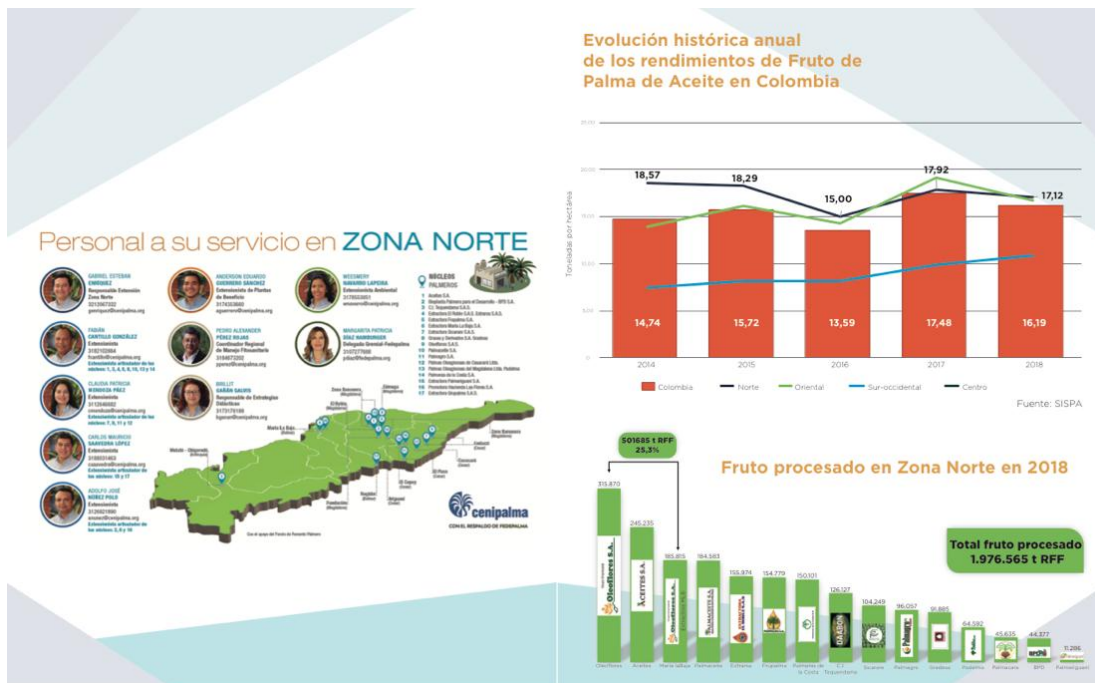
Personal a su servicio en ZONA NORTE

GABRIEL ESTEBAN ENRÍQUEZ
Responsable Extensión Zona Norte
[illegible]

FABIÁN CASTILLO GONZÁLEZ
Extensionista
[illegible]

CLAUDIA PATRICIA MENDOZA PÁEZ
Extensionista
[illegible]

CARLOS MAURICIO SAAVEDRA LÓPEZ
Extensionista
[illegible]

ADOLFO JOSÉ NÚÑEZ POLO
Extensionista
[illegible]

ANDERSON EDUARDO GUERRERO SÁNCHEZ
Extensionista de Plantas de Beneficio
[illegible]

PEDRO ALEXANDER PÉREZ ROJAS
Coordinador Regional de Manejo Fitosanitario
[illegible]

BRILLIT GARZÓN SALGER
Responsable de Estrategias Didácticas
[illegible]

WESSMERY NAVARRO LAPEIRA
Extensionista Ambiental
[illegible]

MARGARITA PATRICIA DÍAZ MARBURGER
Delegada Gremial-Fedepalma
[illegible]

NÚCLEOS PALMEROS
1 Aceites S.A.
2 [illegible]
3 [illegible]
4 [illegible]
5 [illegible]
6 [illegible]
7 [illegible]
8 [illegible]
9 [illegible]
10 Palmaceite S.A.
11 Palmagro S.A.
12 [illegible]
13 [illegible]
14 Palmeras de la Costa S.A.
15 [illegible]
16 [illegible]
17 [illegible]

cenipalma
CON EL RESPALDO DE FEDEPALMA

Evolución histórica anual de los rendimientos de Fruto de Palma de Aceite en Colombia

Toneladas por hectárea
25,00
20,00
15,00
10,00
5,00
0,00

18,57 18,29 15,00 17,92 17,12
14,74 15,72 13,59 17,48 16,19
2014 2015 2016 2017 2018

Colombia Norte Oriental Sur-occidental Centro

Fuente: SISPA

Fruto procesado en Zona Norte en 2018

501685 t RFF
25,3%

Total fruto procesado
1.976.565 t RFF

315.870 245.235 183.815 184.583 155.974 154.779 150.101 126.127 104.249 96.057 91.885 64.592 45.635 44.377 11.286

Oleoflores Aceites María la Baja Palmaceite Extrama Frupalma Palmeras de la Costa C.I. Tequendama Sicarare Palmagro Gradesa Padelma Palmaceite BPD Palmariguani